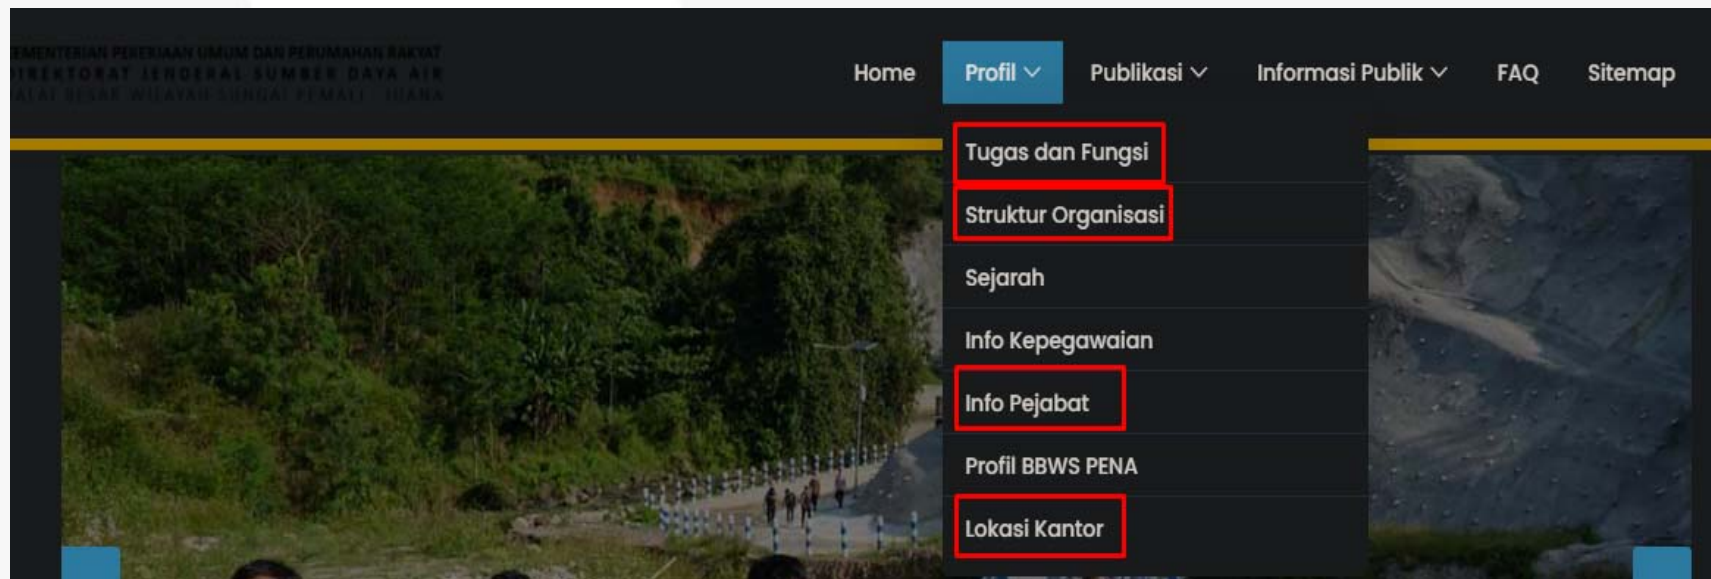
KEMENTERIAN PEKERJAAN UMUM DAN PERUMAHAN RAKYAT
DIREKTORAT JENDERAL SUMBER DAYA AIR
BALAI BESAR WILAYAH SUNGAI PEMALI - JUANA

Home Profil Publikasi Informasi Publik FAQ Sitemap

Tugas dan Fungsi
Struktur Organisasi
Sejarah
Info Kepegawaian
Info Pejabat
Profil BBWS PENA
Lokasi Kantor